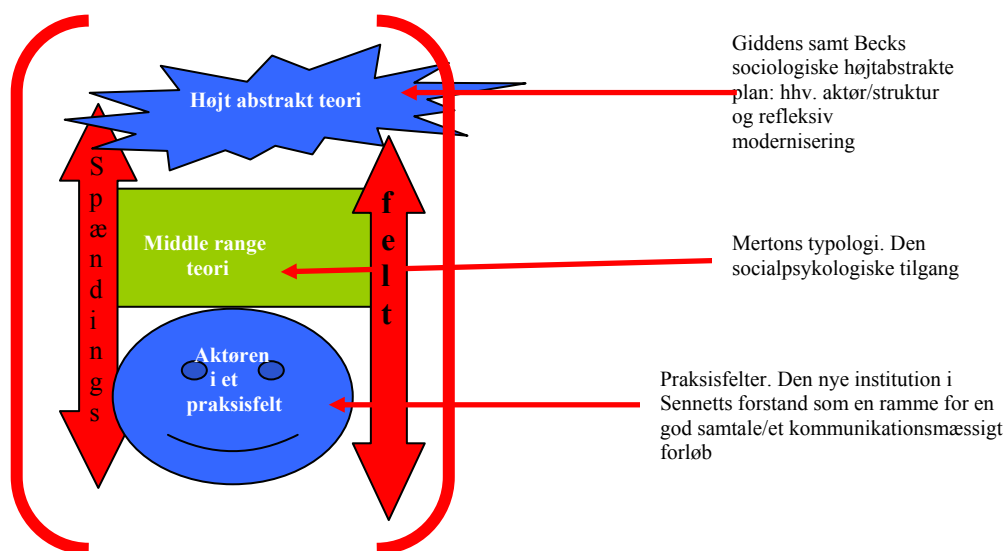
Højt abstrakt teori

Giddens samt Becks sociologiske højtabstrakte plan: hhv. aktør/struktur og refleksiv modernisering

S
p
æ
n
d
i
n
g
s

f
e
l
t

Middle range teori

Mertons typologi. Den socialpsykologiske tilgang

Aktøren i et praksisfelt

Praksisfelter. Den nye institution i Sennetts forstand som en ramme for en god samtale/et kommunikationsmæssigt forløb